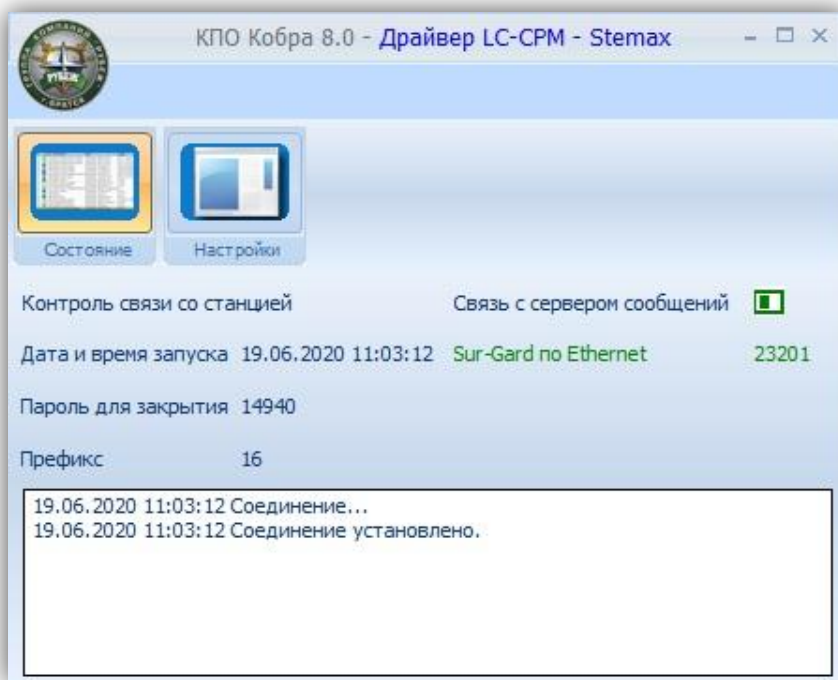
КПО Кобра 8.0 - Драйвер LC-CPM - Stemax

Состояние

Настройки

Контроль связи со станцией

Связь с сервером сообщений

Дата и время запуска 19.06.2020 11:03:12

Sur-Gard по Ethernet

23201

Пароль для закрытия 14940

Префикс 16

19.06.2020 11:03:12 Соединение...
19.06.2020 11:03:12 Соединение установлено.